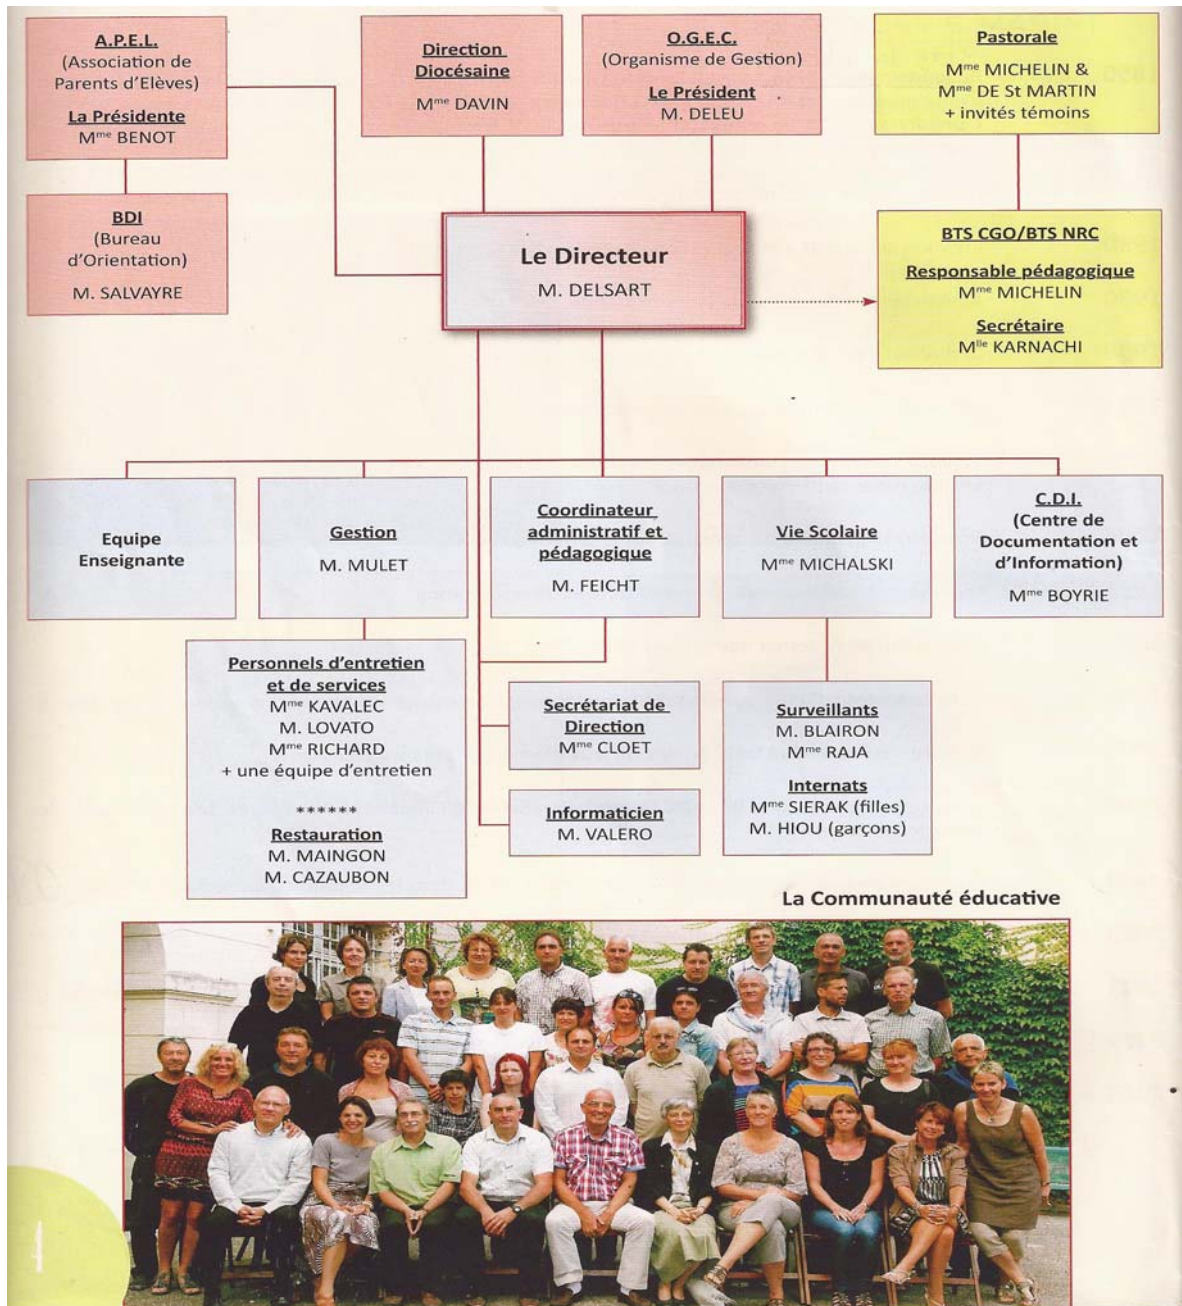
A.P.E.L.
(Association de Parents d'Elèves)
La Présidente
M$^{me}$ BENOT

Direction Diocésaine
M$^{me}$ DAVIN

O.G.E.C.
(Organisme de Gestion)
Le Président
M. DELEU

Pastorale
M$^{me}$ MICHELIN & M$^{me}$ DE St MARTIN
+ invités témoins

BDI
(Bureau d'Orientation)
M. SALVAYRE

Le Directeur
M. DELSART

BTS CGO/BTS NRC
Responsable pédagogique
M$^{me}$ MICHELIN
Secrétaire
M$^{lle}$ KARNACHI

Equipe Enseignante

Gestion
M. MULET

Coordinateur administratif et pédagogique
M. FEICHT

Vie Scolaire
M$^{me}$ MICHALSKI

C.D.I.
(Centre de Documentation et d'Information)
M$^{me}$ BOYRIE

Personnels d'entretien et de services
M$^{me}$ KAVALEC
M. LOVATO
M$^{me}$ RICHARD
+ une équipe d'entretien
******
Restauration
M. MAINGON
M. CAZAUBON

Secrétariat de Direction
M$^{me}$ CLOET

Informaticien
M. VALERO

Surveillants
M. BLAIRON
M$^{me}$ RAJA
Internats
M$^{me}$ SIERAK (filles)
M. HIOU (garçons)

La Communauté éducative